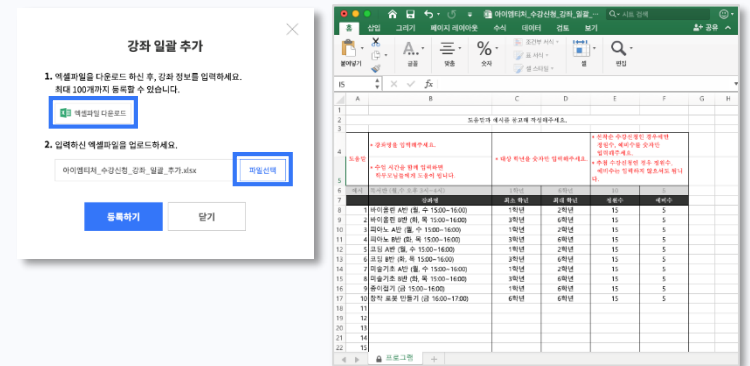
강좌 일괄 추가

1. 엑셀파일을 다운로드 하신 후, 강좌 정보를 입력하세요.
최대 100개까지 등록할 수 있습니다.

엑셀파일 다운로드

2. 입력하신 엑셀파일을 업로드하세요.

아이엠티처_수강신청_강좌_일괄_추가.xlsx

파일선택

등록하기

닫기

아이엠티처_수강신청_강좌_일괄...

시트 검색

홈 삽입 그리기 페이지 레이아웃 수식 데이터 검토 보기

공유

붙여넣기

글꼴

맞춤

숫자

조건부 서식

표 서식

셀 스타일

셀

편집

I5

fx

| | A | B | C | D | E | F | G | H |
|---|---|---|---|---|---|---|---|---|
| 1 | | | | | | | | |
| 2 | | 도움말의 예시를 참고해 작성해주세요. | | | | | | |
| 3 | | | | | | | | |
| 4 | 도움말 | • 강좌명을 입력해주세요. • 수업 시간은 함께 입력하면 학부모님들께 도움이 됩니다. | • 대상 학년을 숫자만 입력해주세요. | | • 전체는 수강신청한 경우에만 정원가, 예비수를 숫자만 입력해주세요. • 추첨 수강신청인 경우 정원수, 예비수는 입력하지 않으셔도 됩니다. | | | |
| 5 | 예시 | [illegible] | 2학년 | 6학년 | 10 | 5 | | |
| 6 | | 강좌명 | 최소 학년 | 최대 학년 | 정원수 | 예비수 | | |
| 7 | 1 | 바이올린 A반 (월, 수 15:00~16:00) | 1학년 | 2학년 | 15 | 5 | | |
| 8 | 2 | 바이올린 B반 (화, 목 15:00~16:00) | 1학년 | 2학년 | 15 | 5 | | |
| 9 | 3 | 피아노 A반 (월, 수 15:00~16:00) | 1학년 | 2학년 | 15 | 5 | | |
| 10 | 4 | 피아노 B반 (화, 목 15:00~16:00) | 3학년 | 6학년 | 15 | 5 | | |
| 11 | 5 | 코딩 A반 (월, 수 15:00~16:00) | 1학년 | 2학년 | 15 | 5 | | |
| 12 | 6 | 코딩 B반 (화, 목 15:00~16:00) | 3학년 | 6학년 | 15 | 5 | | |
| 13 | 7 | 미술키즈 A반 (월, 수 15:00~16:00) | 1학년 | 2학년 | 15 | 5 | | |
| 14 | 8 | 미술키즈 B반 (화, 목 15:00~16:00) | 3학년 | 6학년 | 15 | 5 | | |
| 15 | 9 | 종이접기 (금 15:00~16:00) | 1학년 | 6학년 | 15 | 5 | | |
| 16 | 10 | 창작 로봇 만들기 (금 16:00~17:00) | 3학년 | 6학년 | 15 | 5 | | |
| 17 | 11 | | | | | | | |
| 18 | 12 | | | | | | | |
| 19 | 13 | | | | | | | |
| 20 | 14 | | | | | | | |
| 21 | 15 | | | | | | | |

프로그램